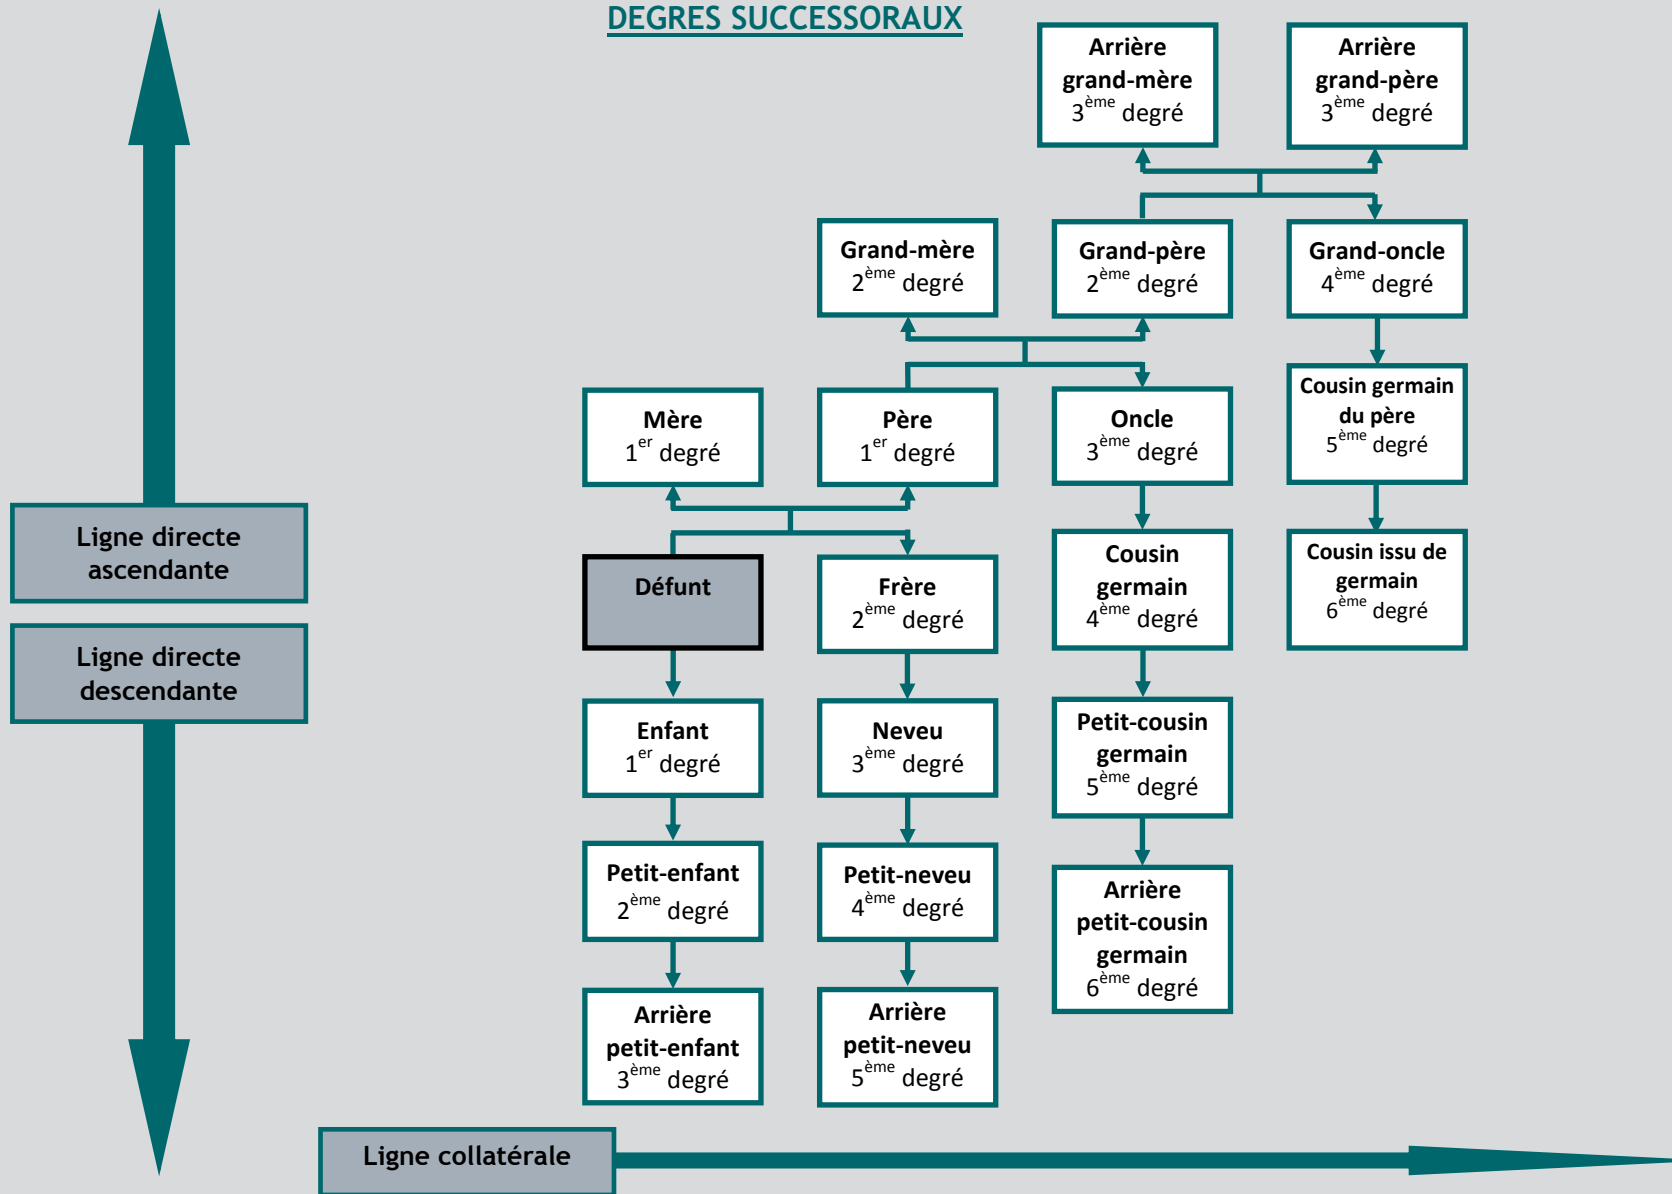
DEGRES SUCCESSORAUX

Arrière grand-mère
$3^{ème}$ degré

Arrière grand-père
$3^{ème}$ degré

Grand-mère
$2^{ème}$ degré

Grand-père
$2^{ème}$ degré

Grand-oncle
$4^{ème}$ degré

Cousin germain du père
$5^{ème}$ degré

Mère
$1^{er}$ degré

Père
$1^{er}$ degré

Oncle
$3^{ème}$ degré

Cousin issu de germain
$6^{ème}$ degré

Ligne directe ascendante

Ligne directe descendante

Défunt

Frère
$2^{ème}$ degré

Cousin germain
$4^{ème}$ degré

Enfant
$1^{er}$ degré

Neveu
$3^{ème}$ degré

Petit-cousin germain
$5^{ème}$ degré

Petit-enfant
$2^{ème}$ degré

Petit-neveu
$4^{ème}$ degré

Arrière petit-cousin germain
$6^{ème}$ degré

Arrière petit-enfant
$3^{ème}$ degré

Arrière petit-neveu
$5^{ème}$ degré

Ligne collatérale